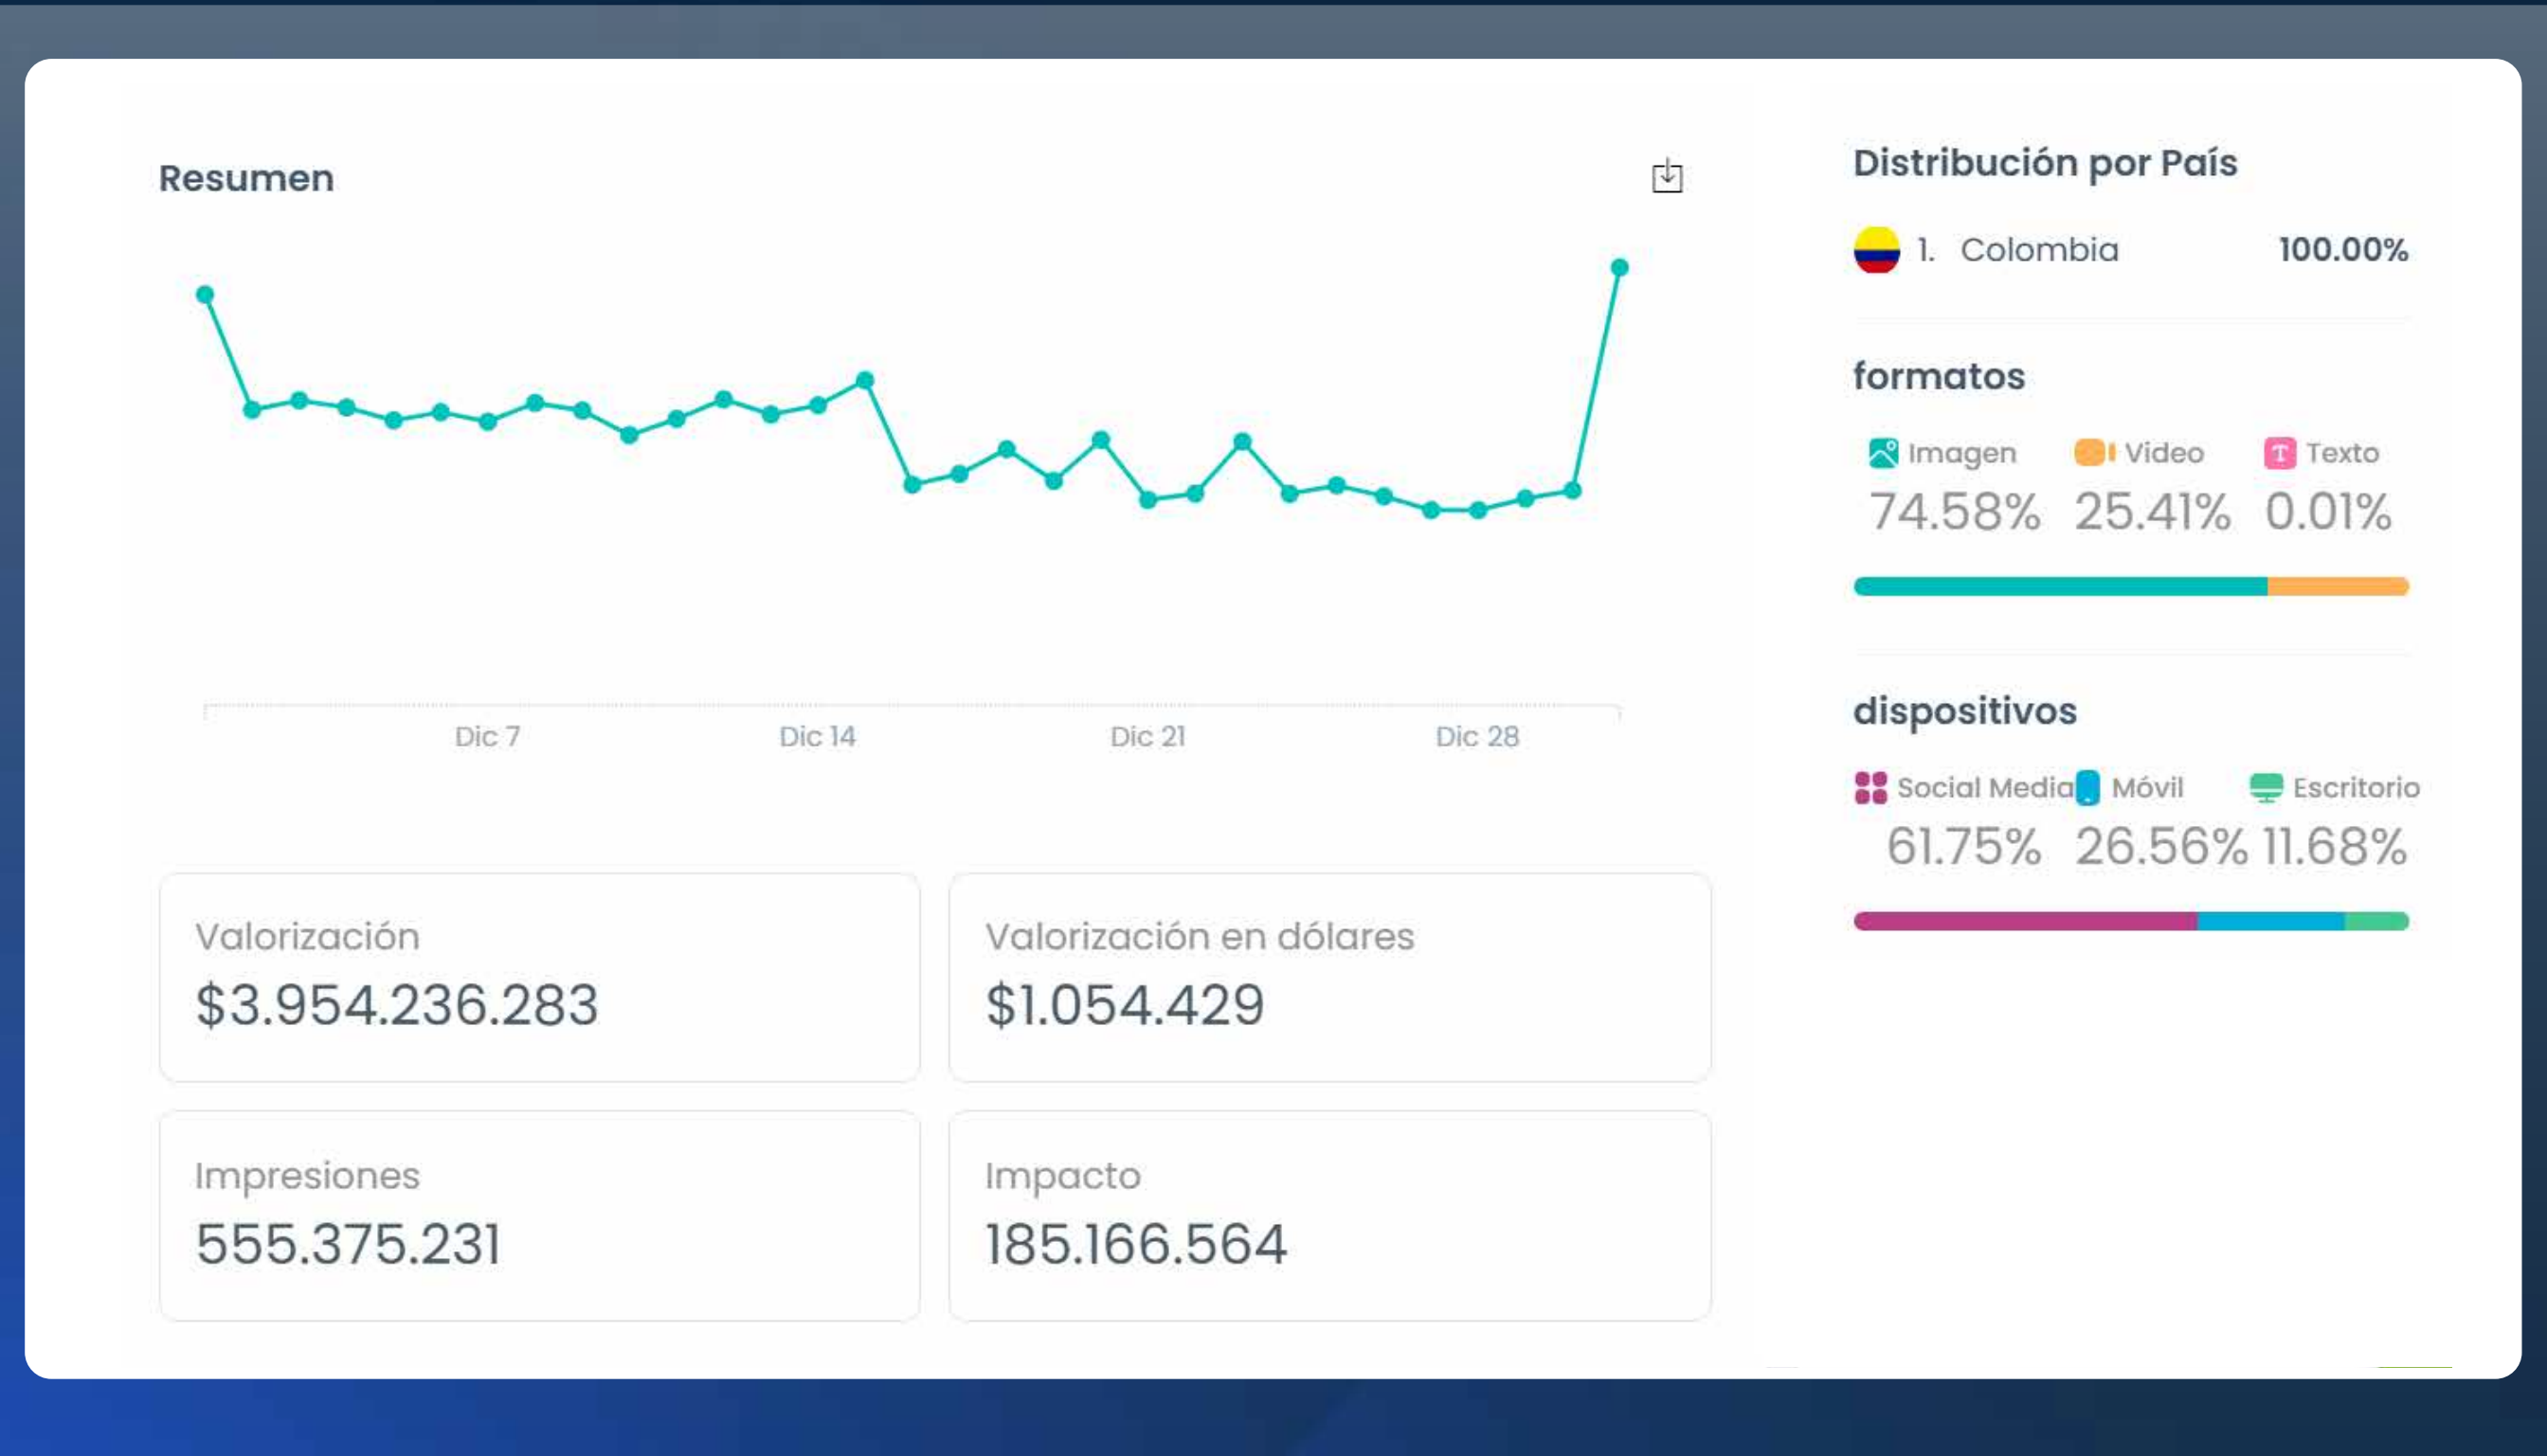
Resumen

Dic 7
Dic 14
Dic 21
Dic 28

Valorización
$3.954.236.283

Valorización en dólares
$1.054.429

Impresiones
555.375.231

Impacto
185.166.564

Distribución por País

1. Colombia 100.00%

formatos

Imagen 74.58%
Video 25.41%
Texto 0.01%

dispositivos

Social Media 61.75%
Móvil 26.56%
Escritorio 11.68%